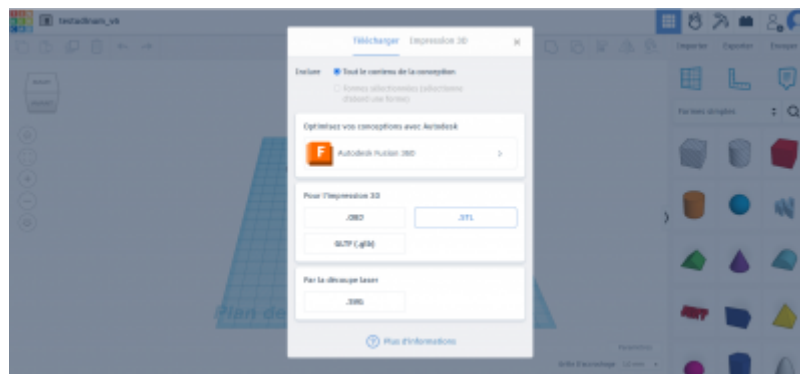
testadinam_v6

Télécharger Impression 3D

Inclure Tout le contenu de la conception

Formes sélectionnées (sélectionner d'abord une forme)

Optimisez vos conceptions avec Autodesk

F Autodesk Fusion 360

Pour l'impression 3D

.OBJ

.STL

GLTF (.glb)

Pour la découpe laser

.SVG

Plus d'informations

Importer Exporter Envoyer

Formes simples

Plan de

Paramètres

Grille d'accrochage